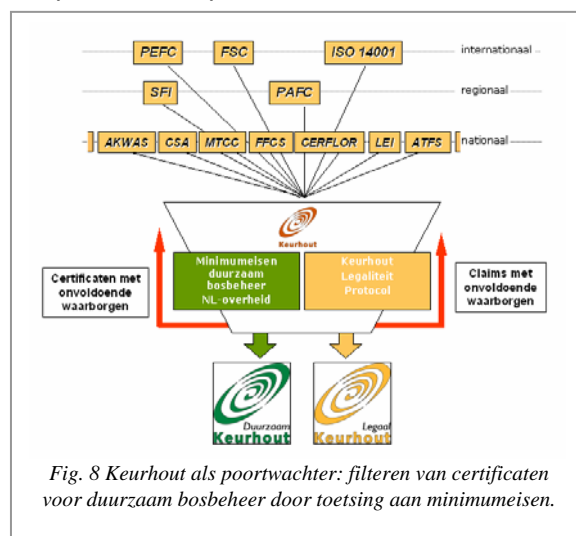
PEFC
FSC
ISO 14001
internationaal

SFI
PAFC
regionaal

AKWAS
CSA
MTCC
FFCS
CERFLOR
LEI
ATFS
nationaal

Keurhout

Certificaten met onvoldoende waarborgen

Minimumeisen duurzaam bosbeheer NL-overheid

Keurhout Legaliteit Protocol

Claims met onvoldoende waarborgen

Duurzaam
Keurhout

Legaal
Keurhout

Fig. 8 Keurhout als poortwachter: filteren van certificaten voor duurzaam bosbeheer door toetsing aan minimumeisen.